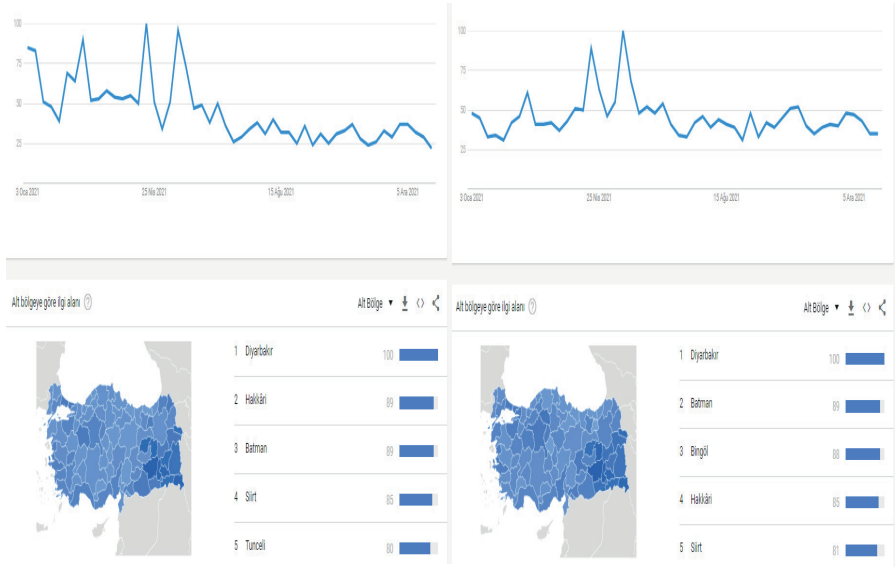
100
75
50
25
3 Oca 2021
25 Nis 2021
15 Ağu 2021
5 Ara 2021

100
75
50
25
3 Oca 2021
25 Nis 2021
15 Ağu 2021
5 Ara 2021

Alt bölgeye göre ilgi alanı ?
Alt Bölge ▾

| | | |
|---|---|---|
| 1 | Diyarbakır | 100 |
| 2 | Hakkâri | 89 |
| 3 | Batman | 89 |
| 4 | Siirt | 85 |
| 5 | Tunceli | 80 |

Alt bölgeye göre ilgi alanı ?
Alt Bölge ▾

| | | |
|---|---|---|
| 1 | Diyarbakır | 100 |
| 2 | Batman | 89 |
| 3 | Bingöl | 88 |
| 4 | Hakkâri | 85 |
| 5 | Siirt | 81 |